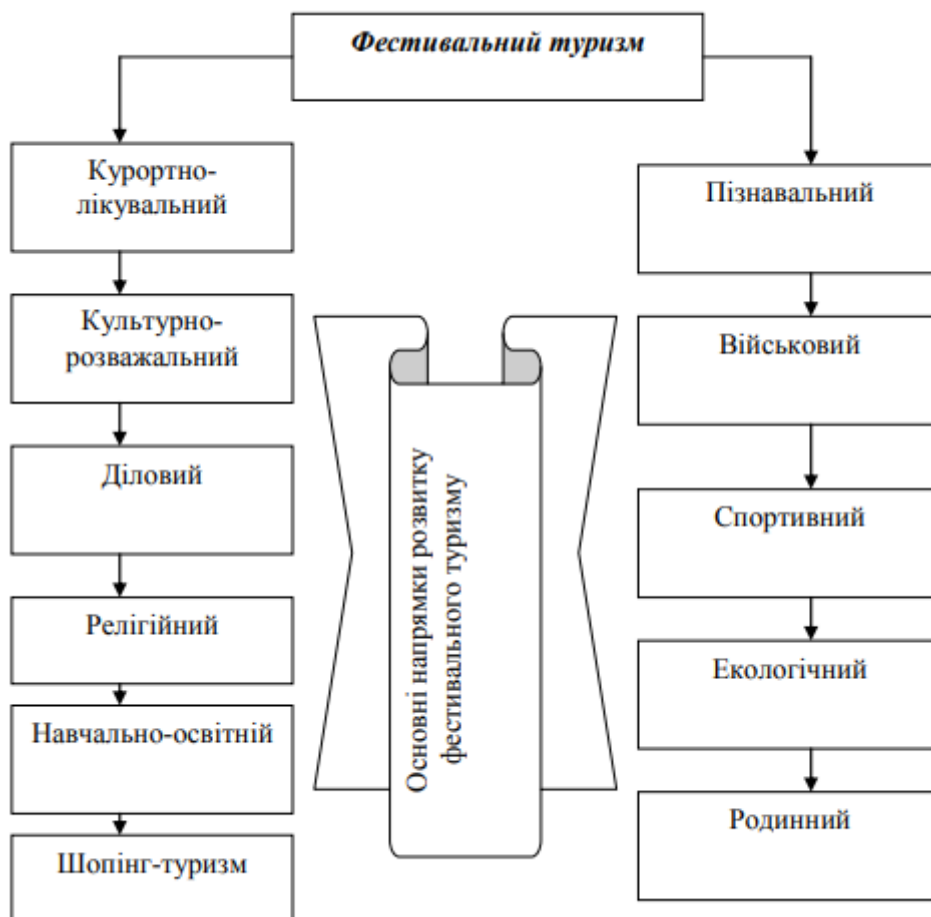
Фестивальний туризм

Курортно-лікувальний

Культурно-розважальний

Діловий

Релігійний

Навчально-освітній

Шопінг-туризм

Основні напрямки розвитку фестивального туризму

Пізнавальний

Військовий

Спортивний

Екологічний

Родинний